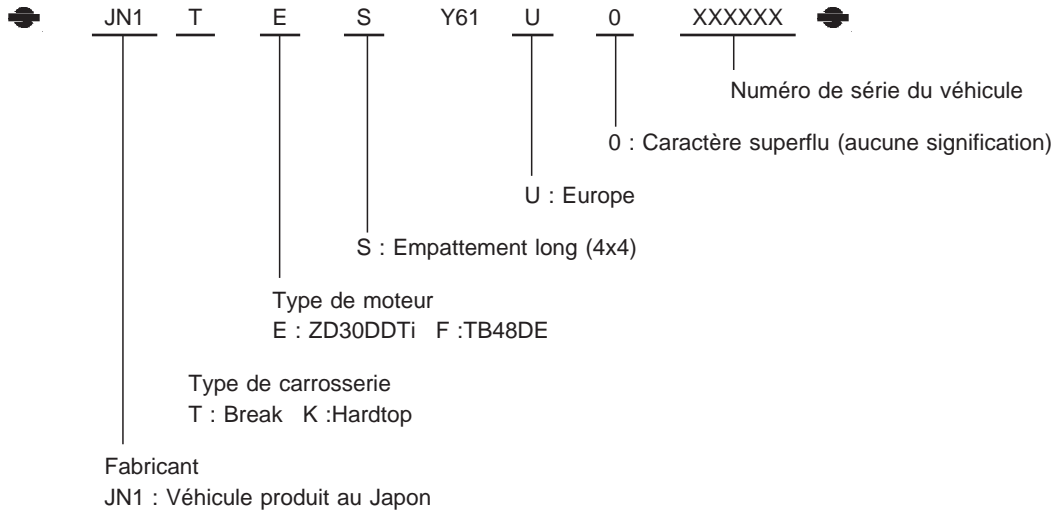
JN1 T E S Y61 U 0 XXXXXX

Numéro de série du véhicule

0 : Caractère superflu (aucune signification)

U : Europe

S : Empattement long (4x4)

Type de moteur
E : ZD30DDTi F :TB48DE

Type de carrosserie
T : Break K :Hardtop

Fabricant
JN1 : Véhicule produit au Japon